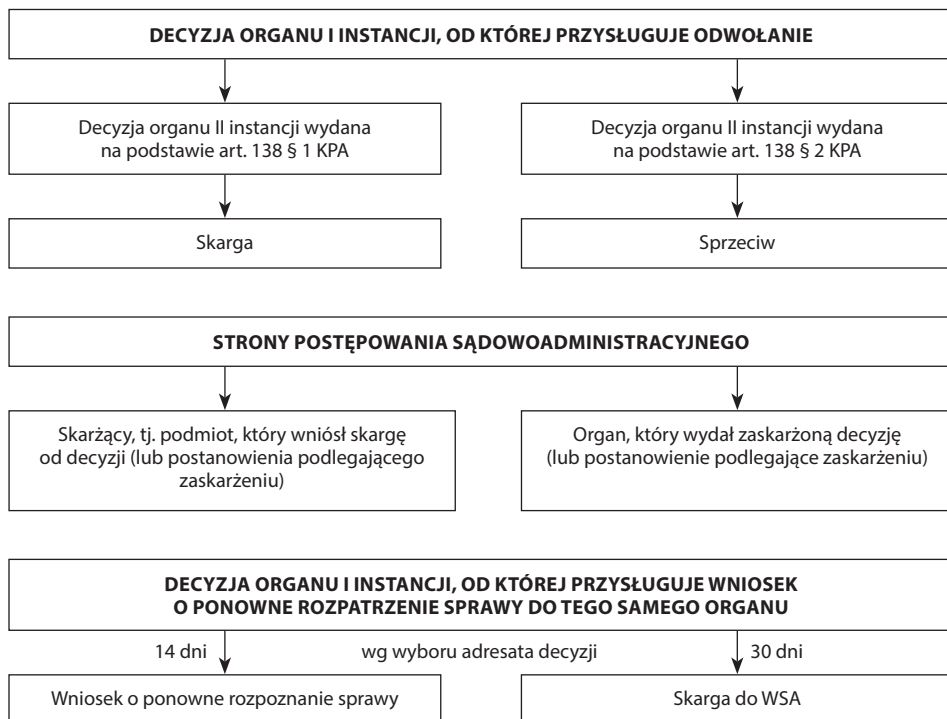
DECYZJA ORGANU I INSTANCJI, OD KTÓREJ PRZYSŁUGUJE ODWOŁANIE

Decyzja organu II instancji wydana na podstawie art. 138 § 1 KPA

Decyzja organu II instancji wydana na podstawie art. 138 § 2 KPA

Skarga

Sprzeciw

STRONY POSTĘPOWANIA SĄDOWOADMINISTRACYJNEGO

Skarżący, tj. podmiot, który wniósł skargę od decyzji (lub postanowienia podlegającego zaskarżeniu)

Organ, który wydał zaskarżoną decyzję (lub postanowienie podlegające zaskarżeniu)

DECYZJA ORGANU I INSTANCJI, OD KTÓREJ PRZYSŁUGUJE WNIOSEK O PONOWNE ROZPATRZENIE SPRAWY DO TEGO SAMEGO ORGANU

14 dni

wg wyboru adresata decyzji

30 dni

Wniosek o ponowne rozpoznanie sprawy

Skarga do WSA